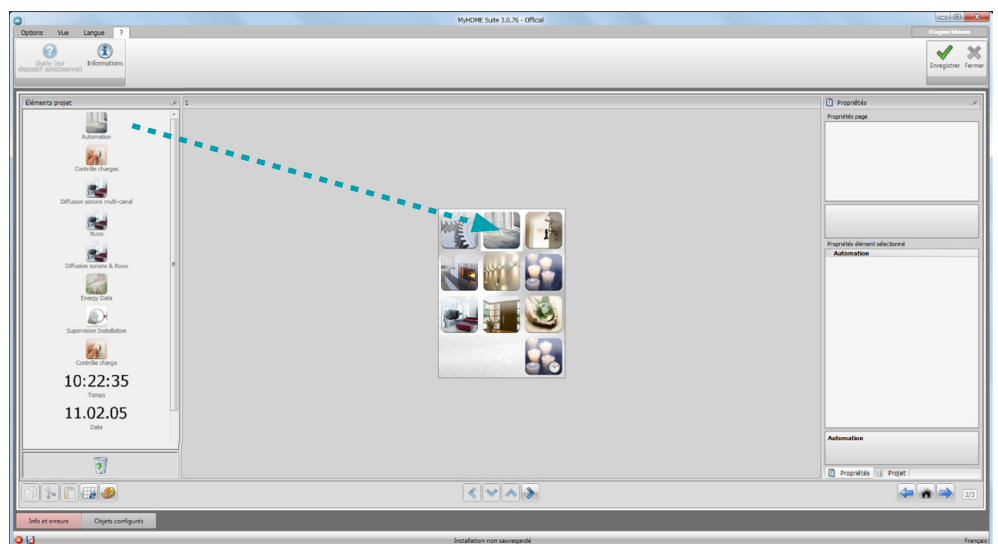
MyHOME Suite 3.0.76 - Official

Options Vue Langue ?

Guide (sur dispositif sélectionné) Informations

Enregistrer Fermer

Eléments projet

1

Automation

Contrôle charges

Diffusion sonore multi-canal

Nuvo

Diffusion sonore & Nuvo

Energy Data

Supervision Installation

Contrôle charge

10:22:35

Temps

11.02.05

Date

Propriétés

Propriétés page

Propriétés élément sélectionné

Automation

Automation

Propriétés Projet

2/3

Info et erreurs Objets configurés

Installation non sauvegardé

Français